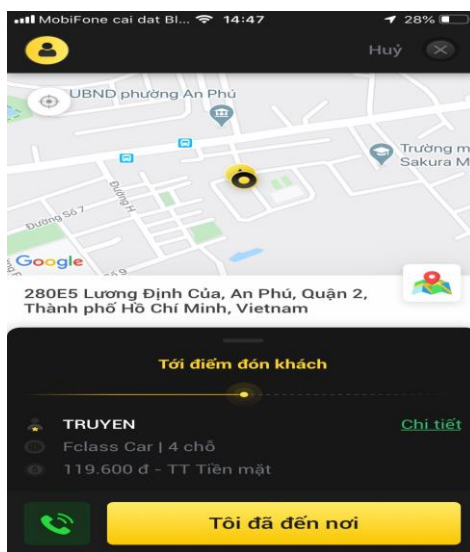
MobiFone cai dat Bl... 14:47 28%

Huỷ

UBND phường An Phú

Trường m Sakura M

Đường H

Đường Số 7

Google

280E5 Lương Định Của, An Phú, Quận 2, Thành phố Hồ Chí Minh, Vietnam

Tới điểm đón khách

TRUYEN

Chi tiết

Fclass Car | 4 chỗ

119.600 đ - TT Tiền mặt

Tôi đã đến nơi